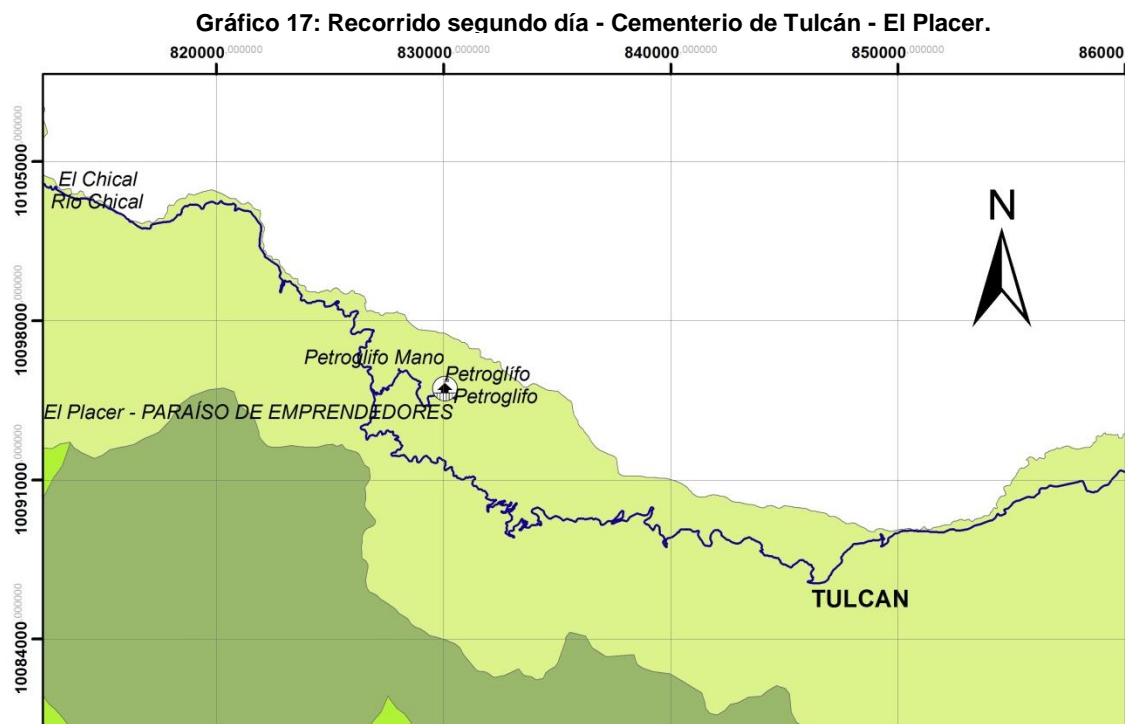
Gráfico 17: Recorrido segundo día - Cementerio de Tulcán - El Placer.

820000.000000
830000.000000
840000.000000
850000.000000
86000

10105000.000000
10098000.000000
10091000.000000
10084000.000000

El Chical
Río Chical

N

Petroglifo Mano
Petroglifo
Petroglifo
El Placer - PARAÍSO DE EMPRENDEDORES

TULCAN